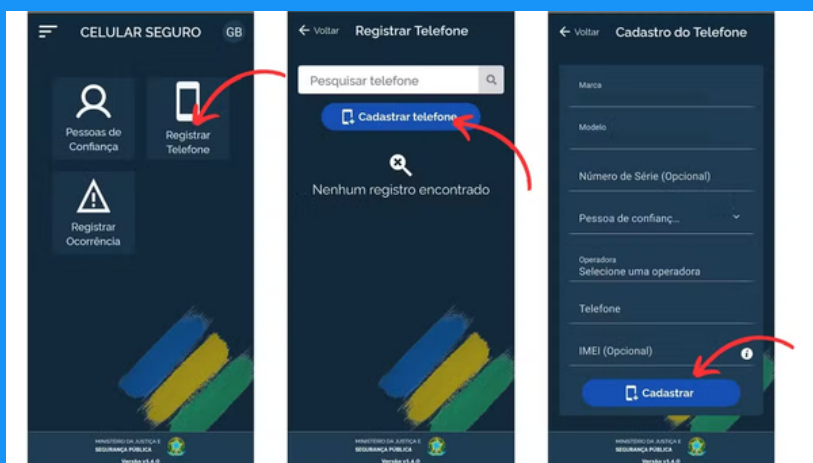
CELULAR SEGURO GB

Pessoas de Confiança

Registrar Telefone

Registrar Ocorrência

MINISTÉRIO DA JUSTIÇA E SEGURANÇA PÚBLICA

Versão v1.4.0

← Voltar Registrar Telefone

Pesquisar telefone

Cadastrar telefone

Nenhum registro encontrado

MINISTÉRIO DA JUSTIÇA E SEGURANÇA PÚBLICA

Versão v1.4.0

← Voltar Cadastro do Telefone

Marca

Modelo

Número de Série (Opcional)

Pessoa de confian...

Operadora
Selecione uma operadora

Telefone

IMEI (Opcional)

Cadastrar

MINISTÉRIO DA JUSTIÇA E SEGURANÇA PÚBLICA

Versão v1.4.0